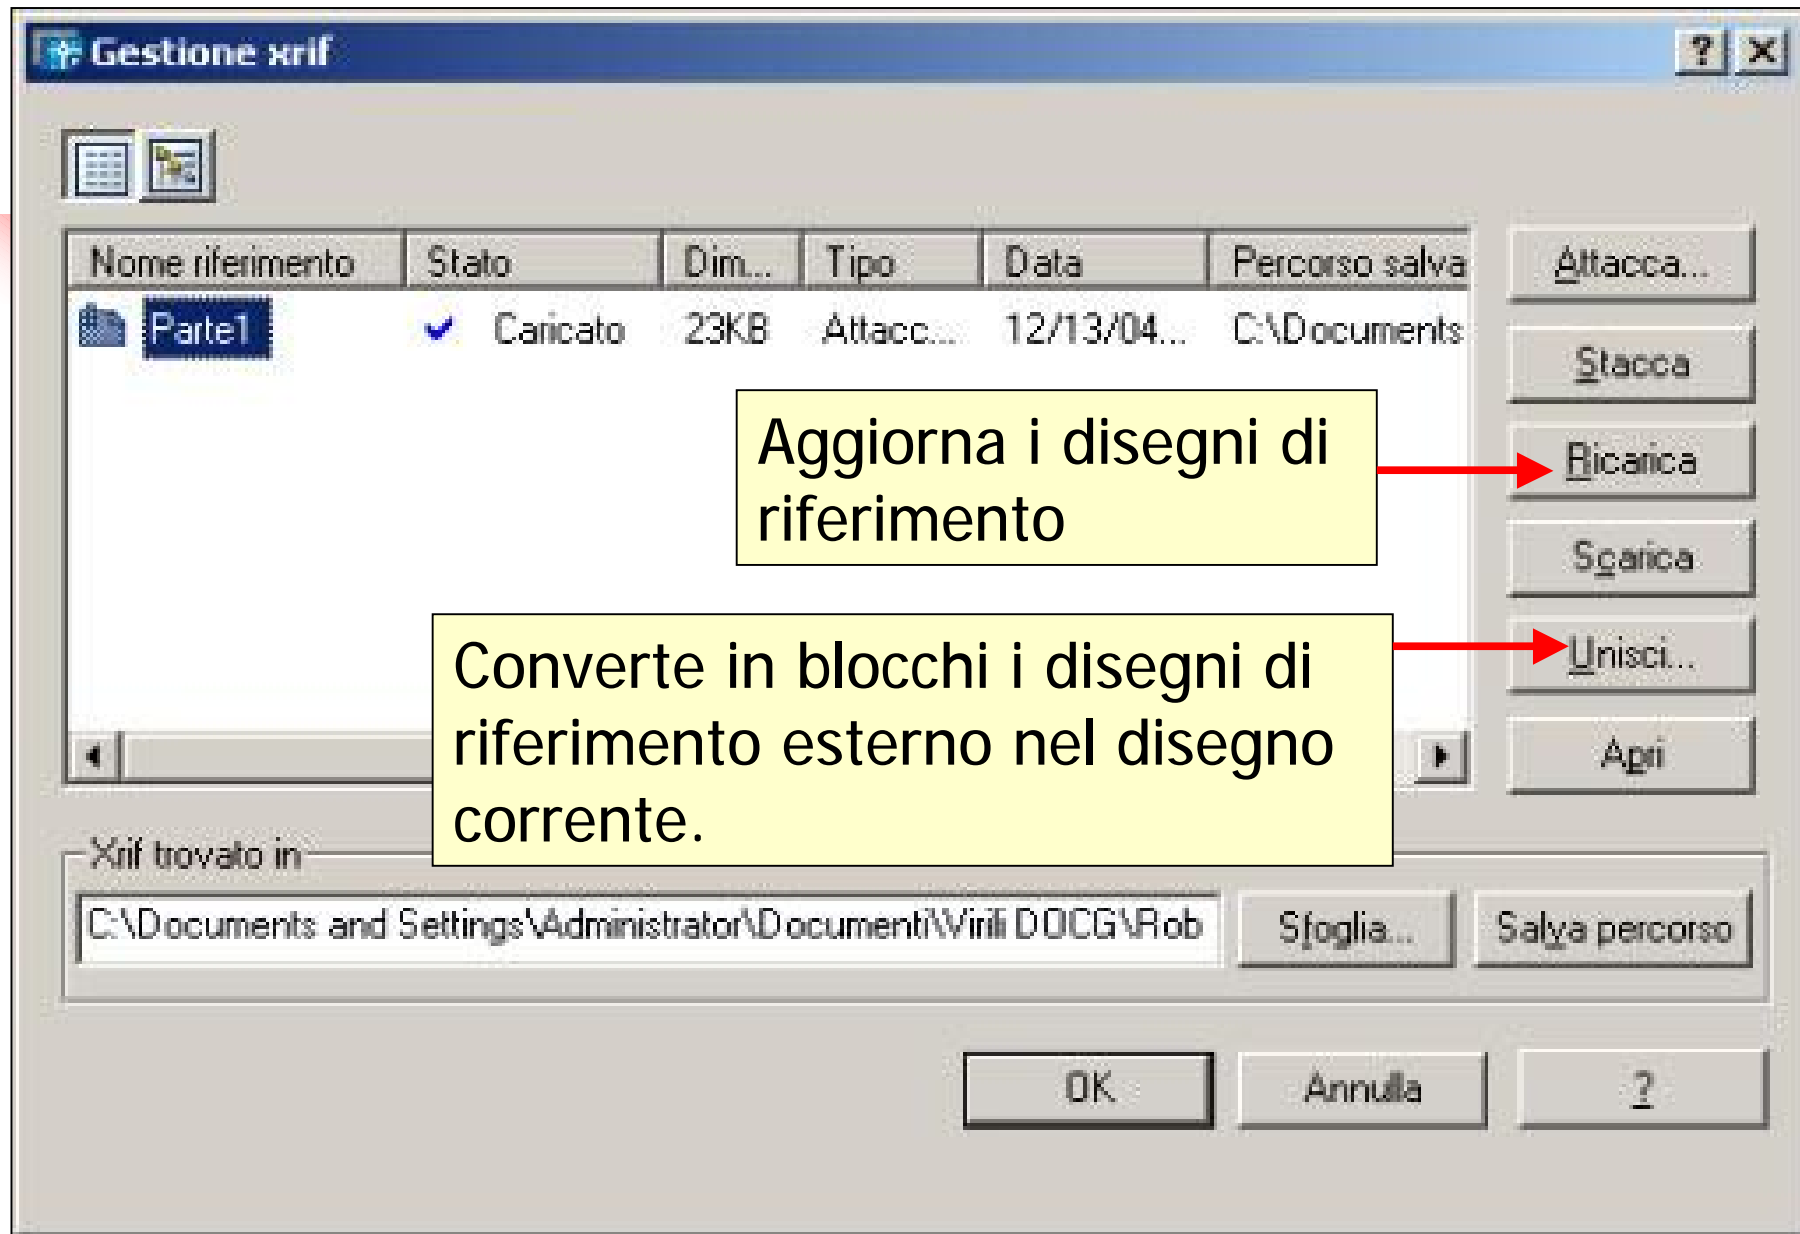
Gestione xrif

?

| Nome riferimento | Stato | Dim... | Tipo | Data | Percorso salva |
|---|---|---|---|---|---|
| Parte1 | Caricato | 23KB | Attacc... | 12/13/04... | C:\Documents |

Attacca...

Stacca

Ricarica

Scarica

Unisci...

Apri

Aggiorna i disegni di riferimento

Converte in blocchi i disegni di riferimento esterno nel disegno corrente.

Xrif trovato in

C:\Documents and Settings\Administrator\Documenti\Virili DOCG\Rob

Sfoglia...

Salva percorso

OK

Annulla

?